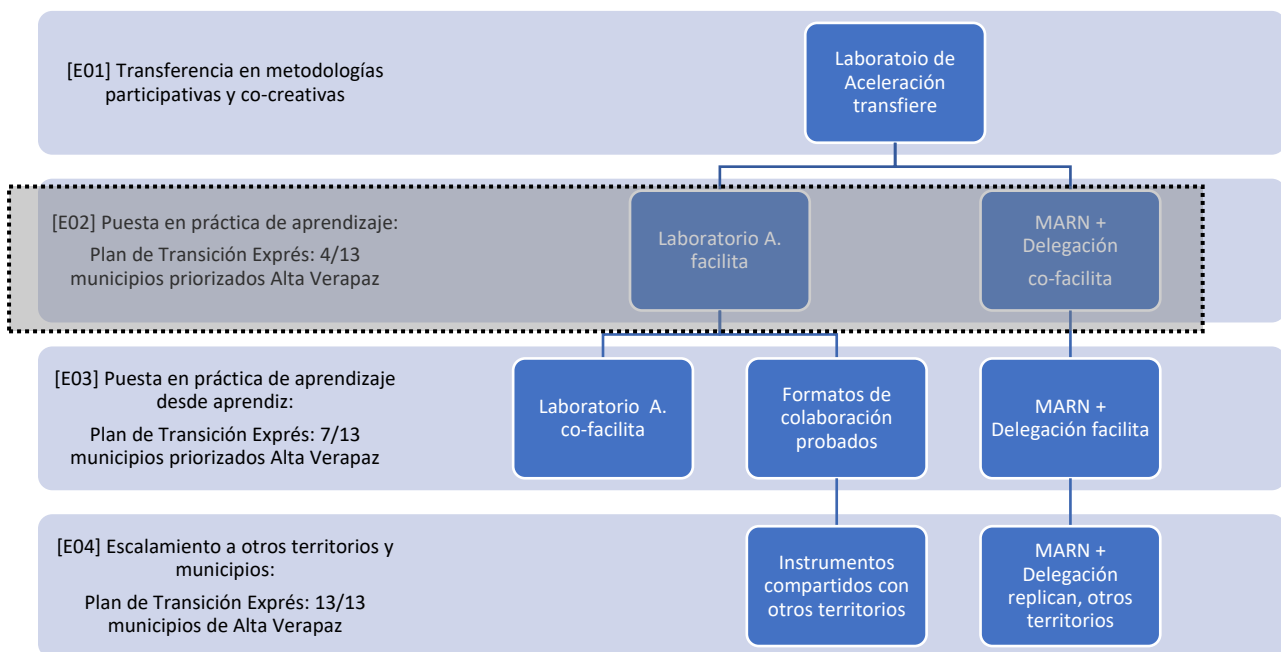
[E01] Transferencia en metodologías participativas y co-creativas

Laboratoio de Aceleración transfiere

[E02] Puesta en práctica de aprendizaje:

Plan de Transición Exprés: 4/13 municipios priorizados Alta Verapaz

Laboratorio A. facilita

MARN + Delegación co-facilita

[E03] Puesta en práctica de aprendizaje desde aprendiz:

Plan de Transición Exprés: 7/13 municipios priorizados Alta Verapaz

Laboratorio A. co-facilita

Formatos de colaboración probados

MARN + Delegación facilita

[E04] Escalamiento a otros territorios y municipios:

Plan de Transición Exprés: 13/13 municipios de Alta Verapaz

Instrumentos compartidos con otros territorios

MARN + Delegación replican, otros territorios